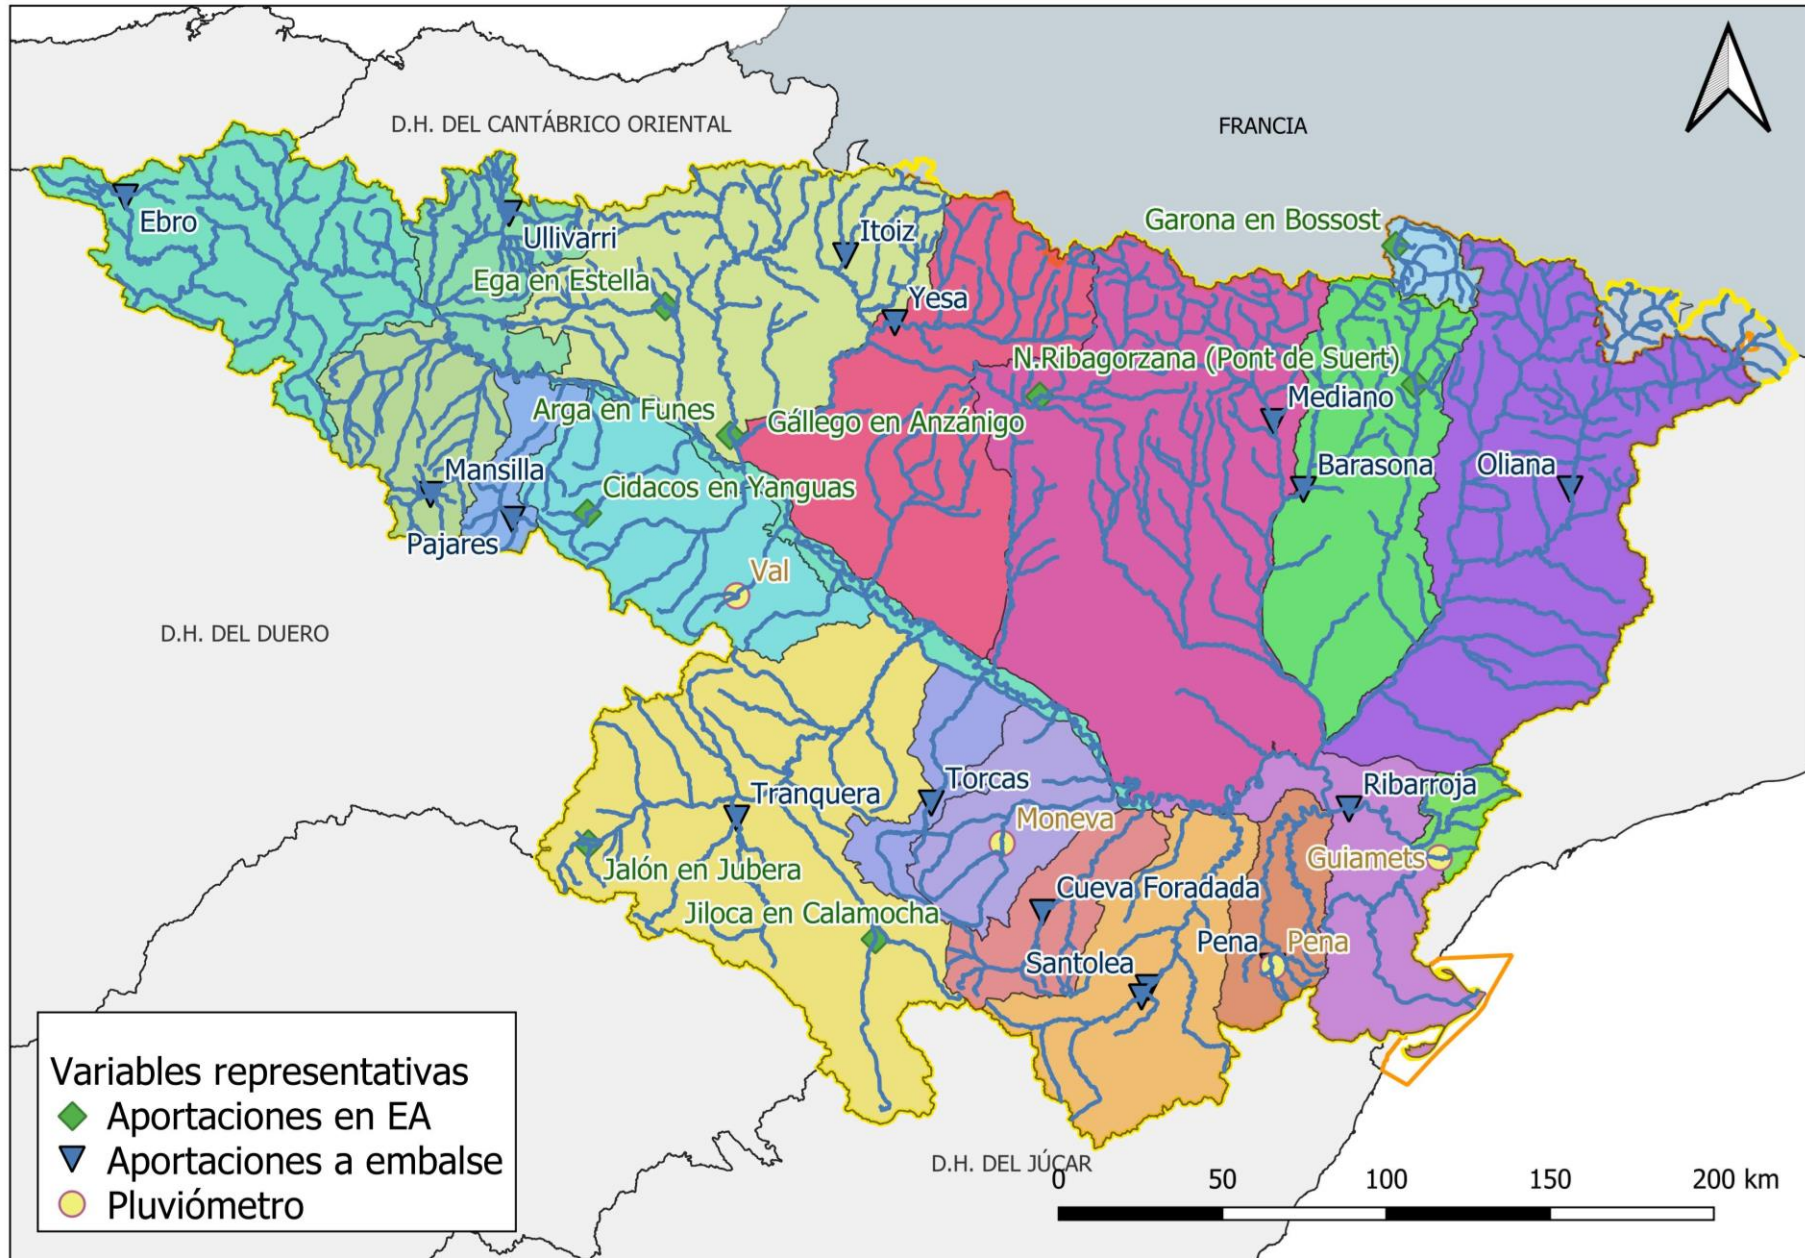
D.H. DEL CANTÁBRICO ORIENTAL

FRANCIA

Ebro

Ullivarri

Itoiz

Garona en Bossost

Ega en Estella

Yesa

N.Ribagorzana (Pont de Suert)

Mediano

Arga en Funes

Gállego en Anzánigo

Mansilla

Barasona

Oliana

Cidacos en Yanguas

Pajares

Val

D.H. DEL DUERO

Torcas

Ribarroja

Tranquera

Moneva

Guiamets

Jalón en Jubera

Cueva Foradada

Jiloca en Calamocha

Pena

Pena

Santolea

Variables representativas
Aportaciones en EA
Aportaciones a embalse
Pluviómetro

D.H. DEL JÚCAR

0 50 100 150 200 km